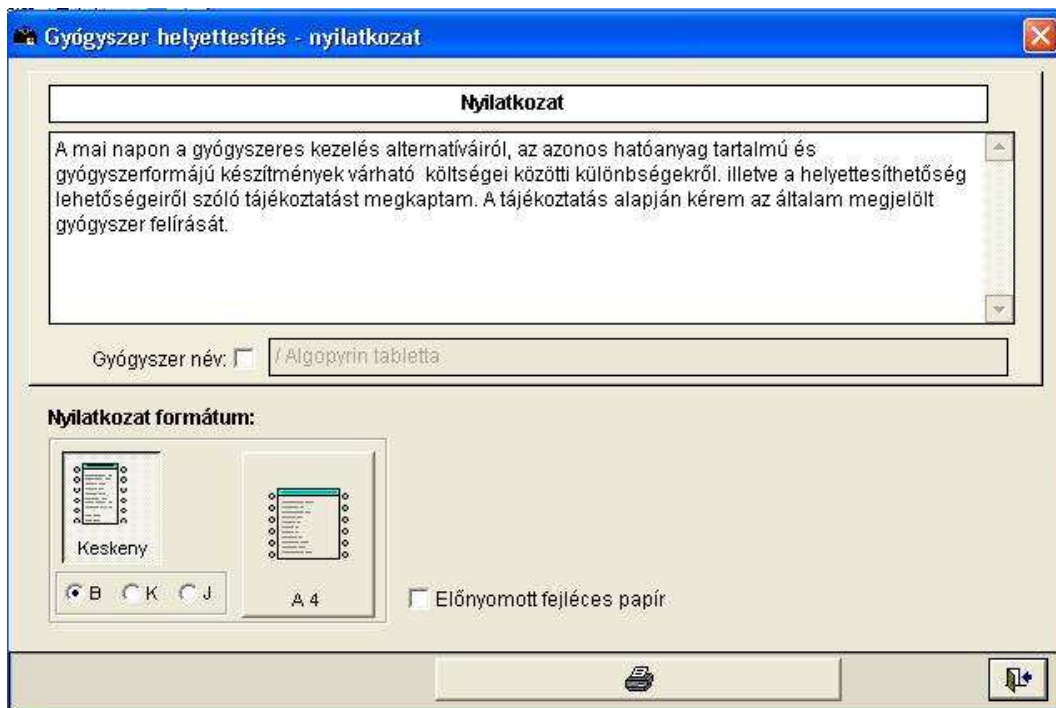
Gyógyszer helyettesítés - nyilatkozat

Nyilatkozat

A mai napon a gyógyszeres kezelés alternatíváiról, az azonos hatóanyag tartalmú és gyógyszerformájú készítmények várható költségei közötti különbségekről. illetve a helyettesíthetőség lehetőségeiről szóló tájékoztatást megkaptam. A tájékoztatás alapján kérem az általam megjelölt gyógyszer felírását.

Gyógyszer név: / Algopyrin tabletta

Nyilatkozat formátum:

Keskeny

B K J

A 4

Előnyomott fejléces papír